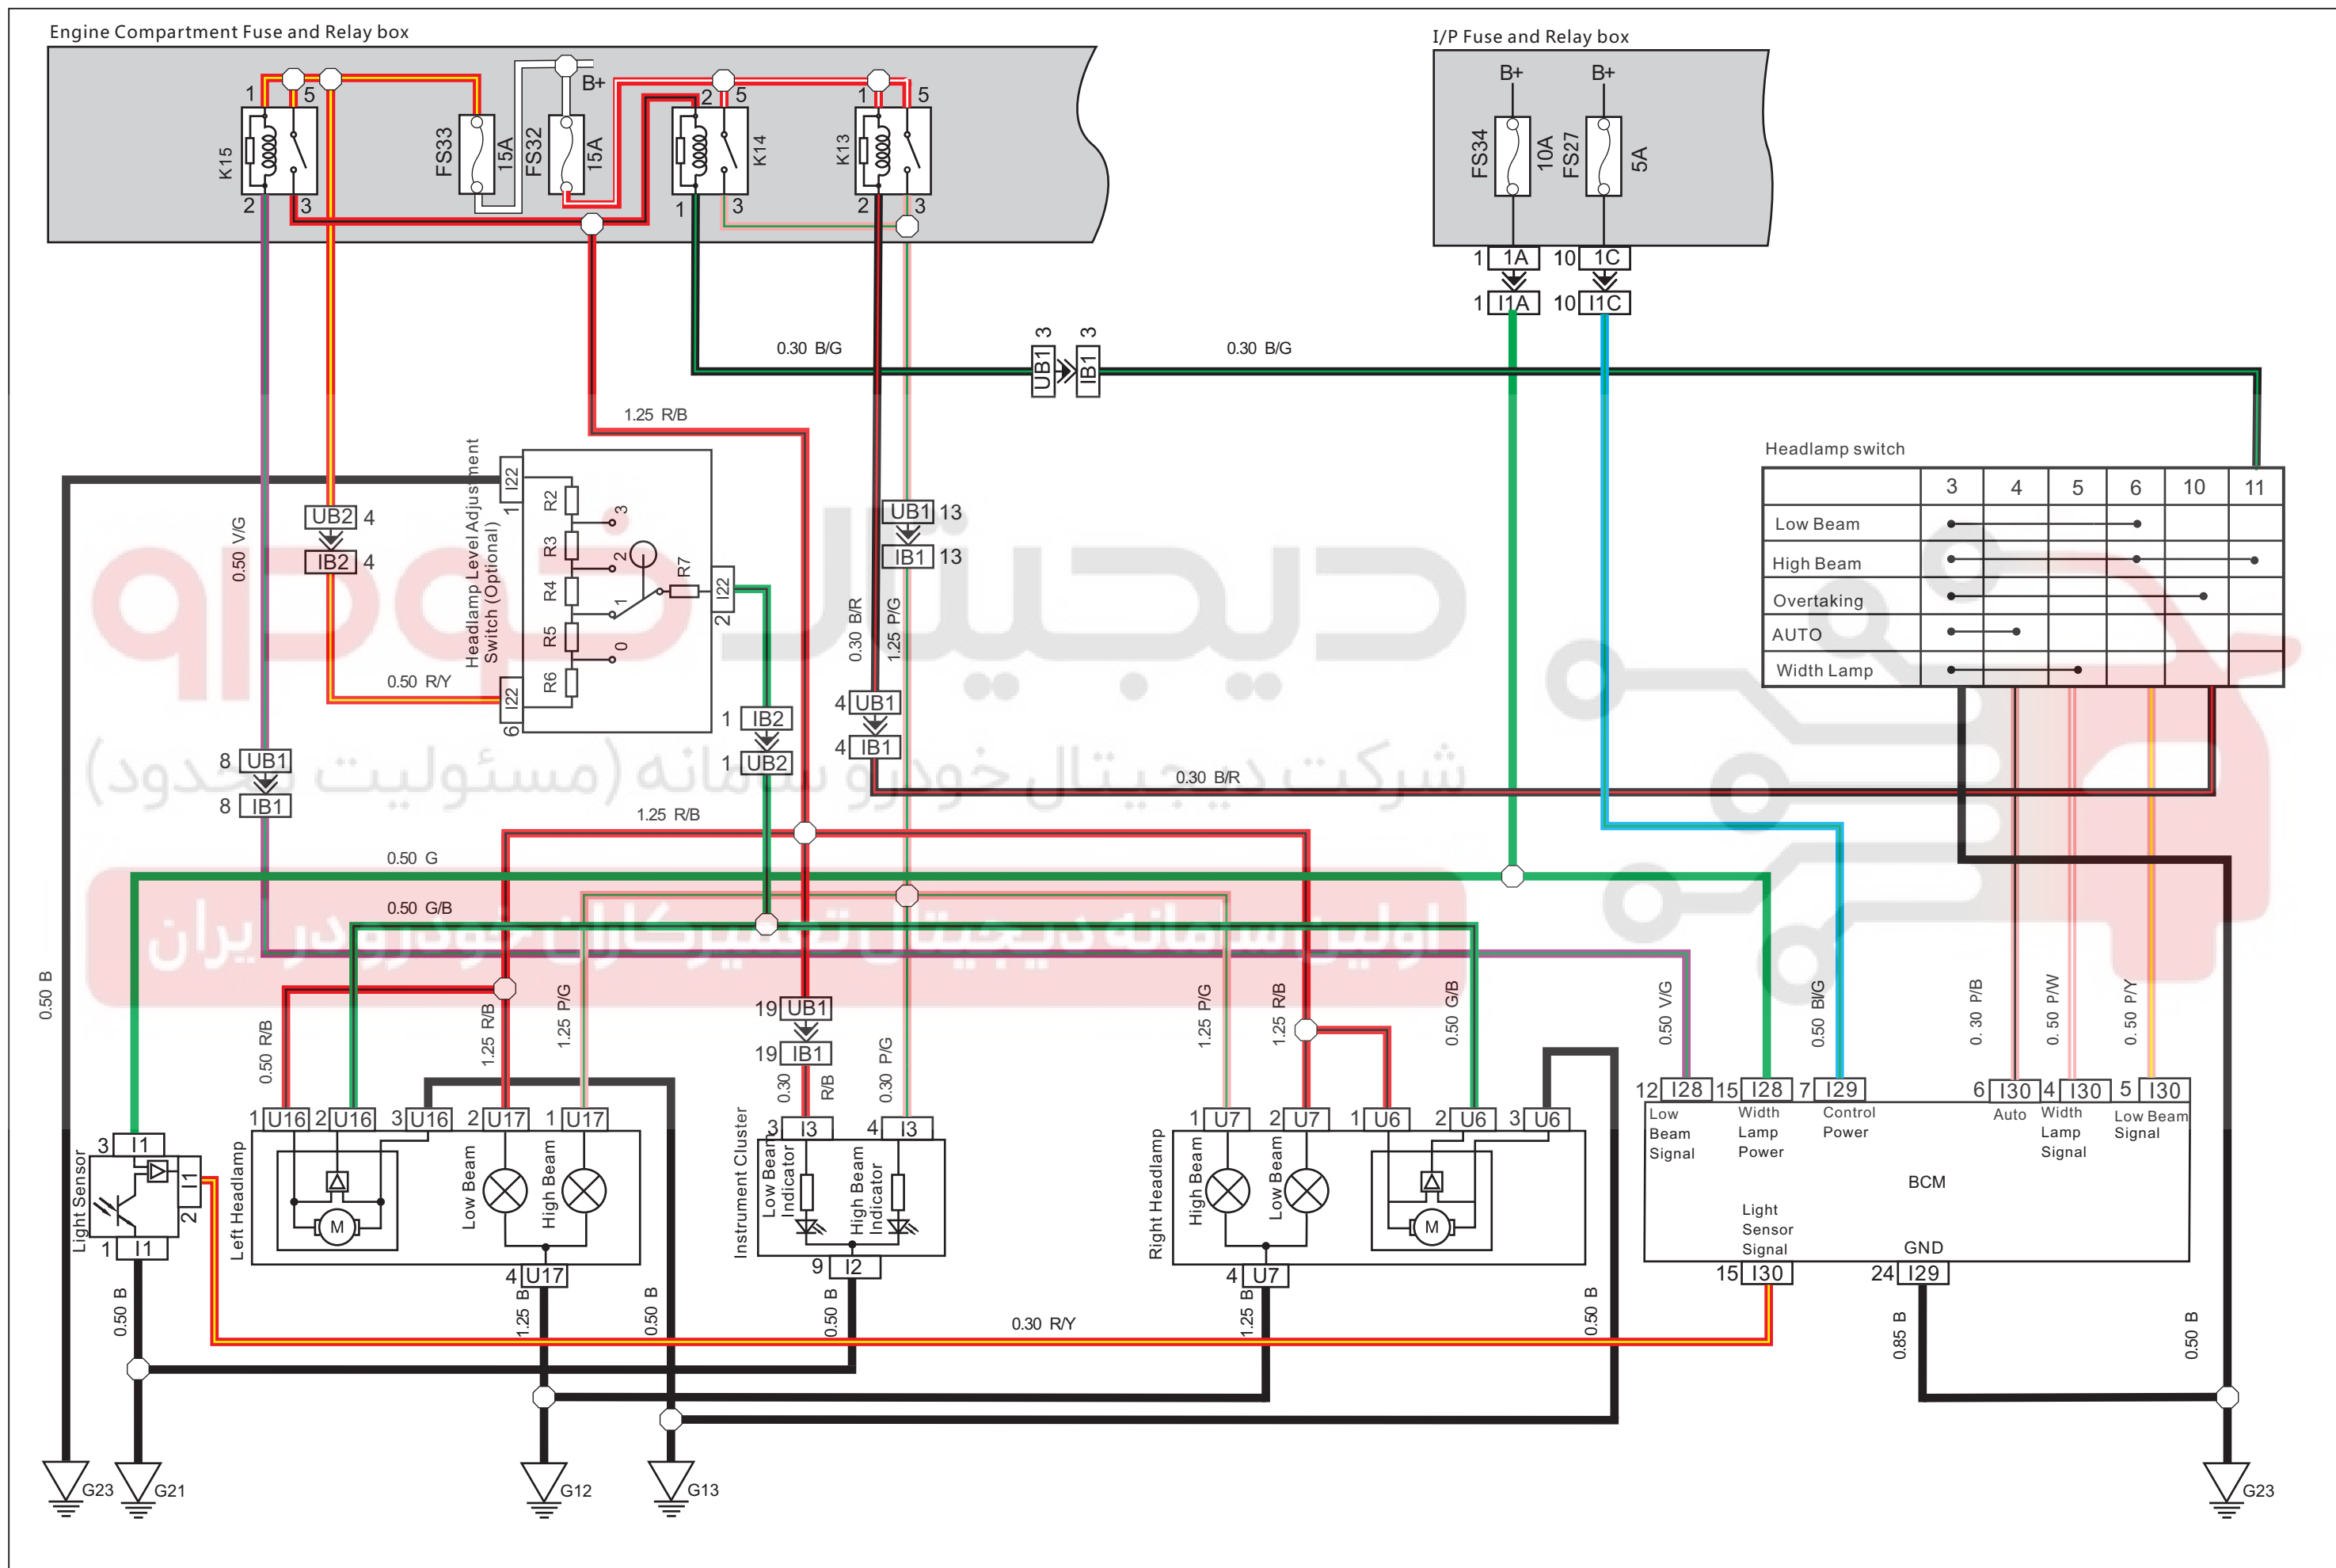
Engine Compartment Fuse and Relay box

1 5 K15 2 3
FS33 15A FS32 15A B+
2 5 K14 1 3
1 5 K13 2 3

I/P Fuse and Relay box
B+ B+
FS34 10A FS27 5A
1 1A 10 1C
1 I1A 10 I1C

0.30 B/G
UB1 3 IB1 3
0.30 B/G

1.25 R/B

Headlamp switch

| | 3 | 4 | 5 | 6 | 10 | 11 |
|---|---|---|---|---|---|---|
| Low Beam | | | | | | |
| High Beam | | | | | | |
| Overtaking | | | | | | |
| AUTO | | | | | | |
| Width Lamp | | | | | | |

UB2 4
IB2 4
0.50 V/G

Headlamp Level Adjustment Switch (Optional)
1 I22 R2 3 R3 2 R4 1 R5 0 R6 R7 I22 2 I22 6
0.50 R/Y

UB1 13
IB1 13
0.30 B/R 1.25 P/G
4 UB1
4 IB1
1 IB2
1 UB2

8 UB1
8 IB1
0.30 B/R
1.25 R/B
0.50 G
0.50 G/B
0.50 B

شرکت دیجیتال خودرو سامانه (مسئولیت محدود)
اولین سامانه دیجیتال تعمیرکاران خودرو در ایران

0.50 R/B 1.25 R/B 1.25 P/G
1 U16 2 U16 3 U16 2 U17 1 U17
Left Headlamp M Low Beam High Beam
4 U17
1.25 B 0.50 B

3 I1
Light Sensor 1 2
1 I1
0.50 B

19 UB1
19 IB1
0.30 R/B 0.30 P/G
Instrument Cluster
3 I3 4 I3
Low Beam Indicator High Beam Indicator
9 I2
0.50 B

0.30 R/Y

1.25 P/G 1.25 R/B 0.50 G/B
1 U7 2 U7 1 U6 2 U6 3 U6
Right Headlamp High Beam Low Beam M
4 U7
1.25 B 0.50 B

0.50 V/G 0.50 B/G 0.30 P/B 0.50 P/W 0.50 P/Y
12 I28 15 I28 7 I29 6 I30 4 I30 5 I30
Low Beam Signal Width Lamp Power Control Power Auto Width Lamp Signal Low Beam Signal
BCM
Light Sensor Signal GND
15 I30 24 I29
0.85 B 0.50 B

G23 G21 G12 G13 G23